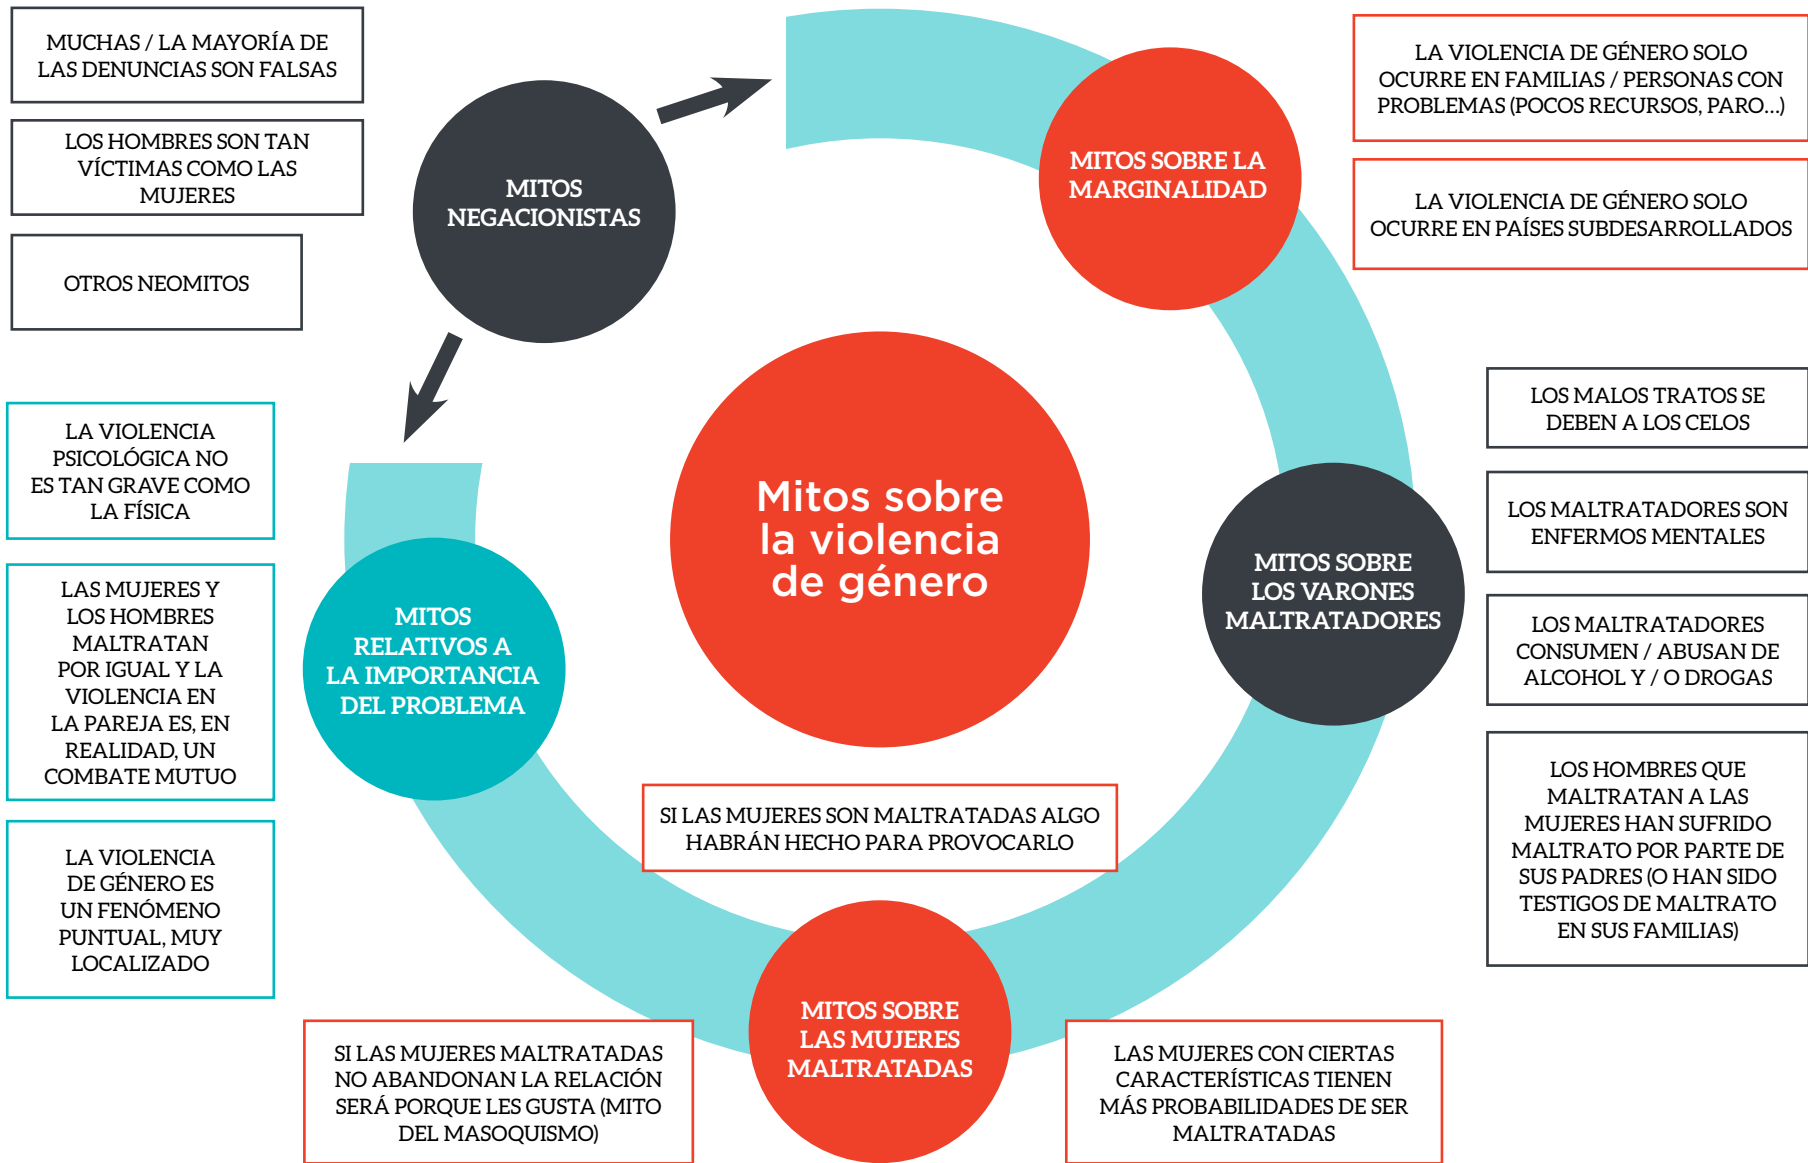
MUCHAS / LA MAYORÍA DE LAS DENUNCIAS SON FALSAS

LOS HOMBRES SON TAN VÍCTIMAS COMO LAS MUJERES

OTROS NEOMITOS

MITOS NEGACIONISTAS

MITOS SOBRE LA MARGINALIDAD

LA VIOLENCIA DE GÉNERO SOLO OCURRE EN FAMILIAS / PERSONAS CON PROBLEMAS (POCOS RECURSOS, PARO...)

LA VIOLENCIA DE GÉNERO SOLO OCURRE EN PAÍSES SUBDESARROLLADOS

Mitos sobre la violencia de género

LA VIOLENCIA PSICOLÓGICA NO ES TAN GRAVE COMO LA FÍSICA

LAS MUJERES Y LOS HOMBRES MALTRATAN POR IGUAL Y LA VIOLENCIA EN LA PAREJA ES, EN REALIDAD, UN COMBATE MUTUO

LA VIOLENCIA DE GÉNERO ES UN FENÓMENO PUNTUAL, MUY LOCALIZADO

MITOS RELATIVOS A LA IMPORTANCIA DEL PROBLEMA

MITOS SOBRE LOS VARONES MALTRATADORES

LOS MALOS TRATOS SE DEBEN A LOS CELOS

LOS MALTRATADORES SON ENFERMOS MENTALES

LOS MALTRATADORES CONSUMEN / ABUSAN DE ALCOHOL Y / O DROGAS

LOS HOMBRES QUE MALTRATAN A LAS MUJERES HAN SUFRIDO MALTRATO POR PARTE DE SUS PADRES (O HAN SIDO TESTIGOS DE MALTRATO EN SUS FAMILIAS)

SI LAS MUJERES SON MALTRATADAS ALGO HABRÁN HECHO PARA PROVOCARLO

MITOS SOBRE LAS MUJERES MALTRATADAS

SI LAS MUJERES MALTRATADAS NO ABANDONAN LA RELACIÓN SERÁ PORQUE LES GUSTA (MITO DEL MASOQUISMO)

LAS MUJERES CON CIERTAS CARACTERÍSTICAS TIENEN MÁS PROBABILIDADES DE SER MALTRATADAS